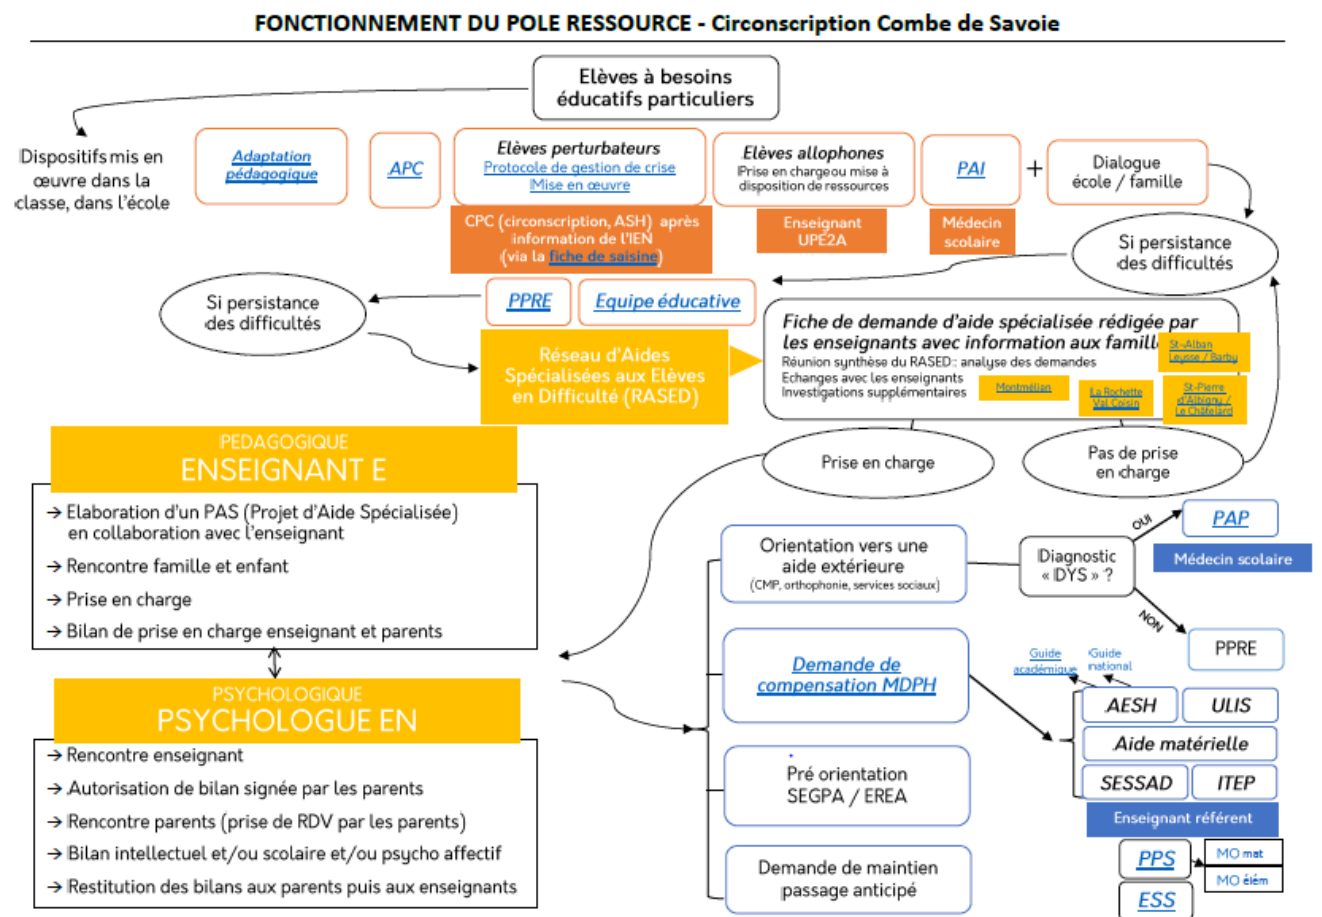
FONCTIONNEMENT DU POLE RESSOURCE - Circonscription Combe de Savoie

Elèves à besoins éducatifs particuliers

Dispositifs mis en œuvre dans la classe, dans l'école

Adaptation pédagogique

APC

Elèves perturbateurs
Protocole de gestion de crise
Mise en œuvre

CPC (circonscription, ASH) après information de l'IEN (via la fiche de saisine)

Elèves allophones
Prise en charge ou mise à disposition de ressources

Enseignant UPE2A

PAI

Médecin scolaire

+

Dialogue école / famille

Si persistance des difficultés

Si persistance des difficultés

PPRE

Equipe éducative

Réseau d'Aides Spécialisées aux Elèves en Difficulté (RASED)

Fiche de demande d'aide spécialisée rédigée par les enseignants avec information aux famill
Réunion synthèse du RASED : analyse des demandes
Echanges avec les enseignants
Investigations supplémentaires

St-Alban Leysse / Barby

Montmélian

La Rochette Val Gelon

St-Pierre d'Albigny / Le Châtelard

Prise en charge

Pas de prise en charge

PEDAGOGIQUE
ENSEIGNANT E

→ Elaboration d'un PAS (Projet d'Aide Spécialisée) en collaboration avec l'enseignant
→ Rencontre famille et enfant
→ Prise en charge
→ Bilan de prise en charge enseignant et parents

PSYCHOLOGIQUE
PSYCHOLOGUE EN

→ Rencontre enseignant
→ Autorisation de bilan signée par les parents
→ Rencontre parents (prise de RDV par les parents)
→ Bilan intellectuel et/ou scolaire et/ou psycho affectif
→ Restitution des bilans aux parents puis aux enseignants

Orientation vers une aide extérieure
(CMP, orthophonie, services sociaux)

Diagnostic « DYS » ?

OUI

PAP

Médecin scolaire

NON

PPRE

Demande de compensation MDPH

Guide académique

Guide national

AESH

ULIS

Aide matérielle

SESSAD

ITEP

Enseignant référent

Pré orientation SEGPA / EREA

Demande de maintien passage anticipé

PPS

MO mat

MO élém

ESS